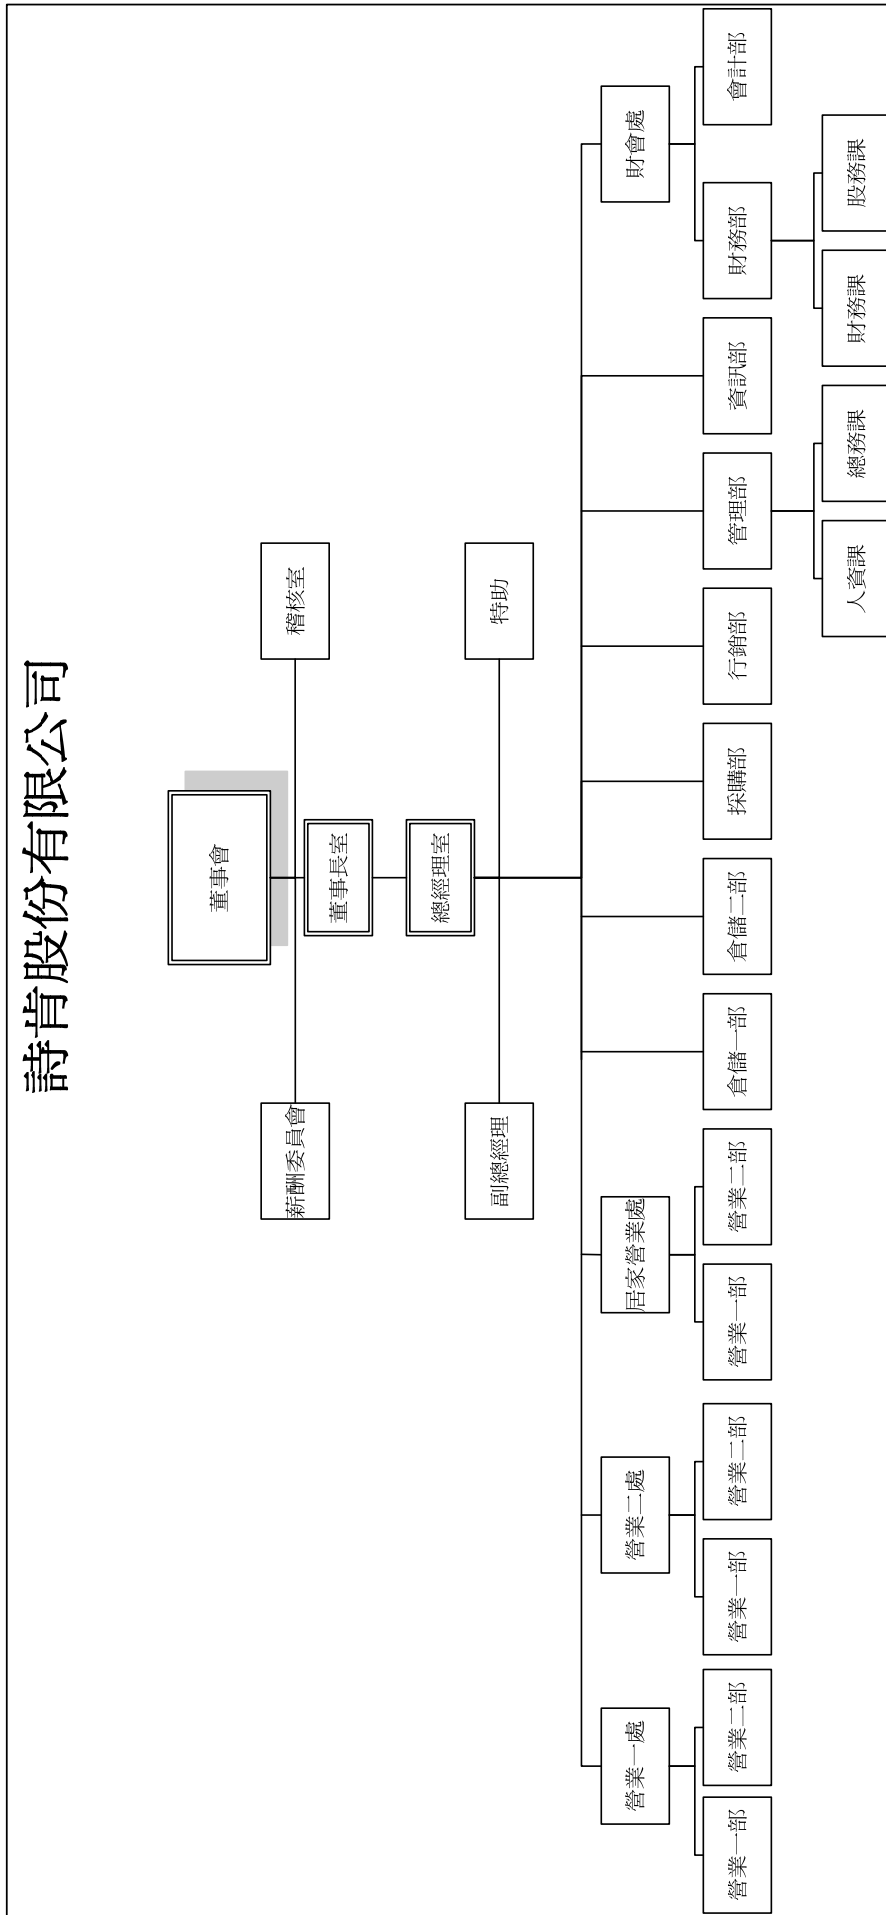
詩肯股份有限公司

董事會

稽核室

薪酬委員會

董事長室

總經理室

特助

副總經理

營業一處

營業一部

營業二部

營業二處

營業一部

營業二部

居家營業處

營業一部

營業二部

倉儲一部

倉儲二部

採購部

行銷部

管理部

人資課

總務課

資訊部

財會處

財務部

財務課

股務課

會計部